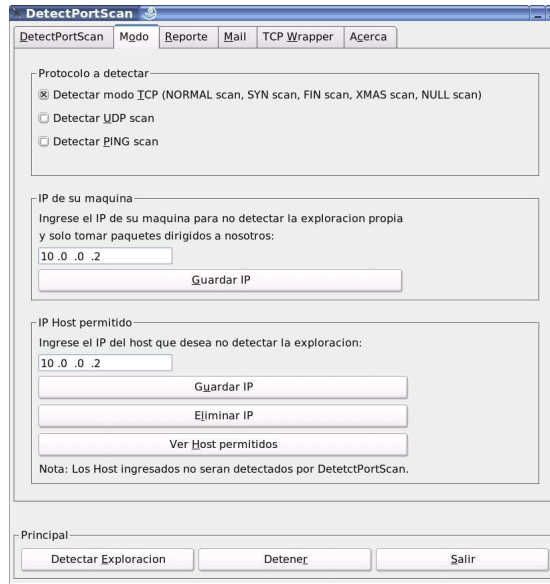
DetectPortScan

DetectPortScan | Modo | Reporte | Mail | TCP Wrapper | Acerca

Protocolo a detectar

Detectar modo TCP (NORMAL scan, SYN scan, FIN scan, XMAS scan, NULL scan)

Detectar UDP scan

Detectar PING scan

IP de su maquina

Ingrese el IP de su maquina para no detectar la exploracion propia y solo tomar paquetes dirigidos a nosotros:

10 .0 .0 .2

Guardar IP

IP Host permitido

Ingrese el IP del host que desea no detectar la exploracion:

10 .0 .0 .2

Guardar IP

Eliminar IP

Ver Host permitidos

Nota: Los Host ingresados no seran detectados por DetetctPortScan.

Principal

Detectar Exploracion | Detener | Salir